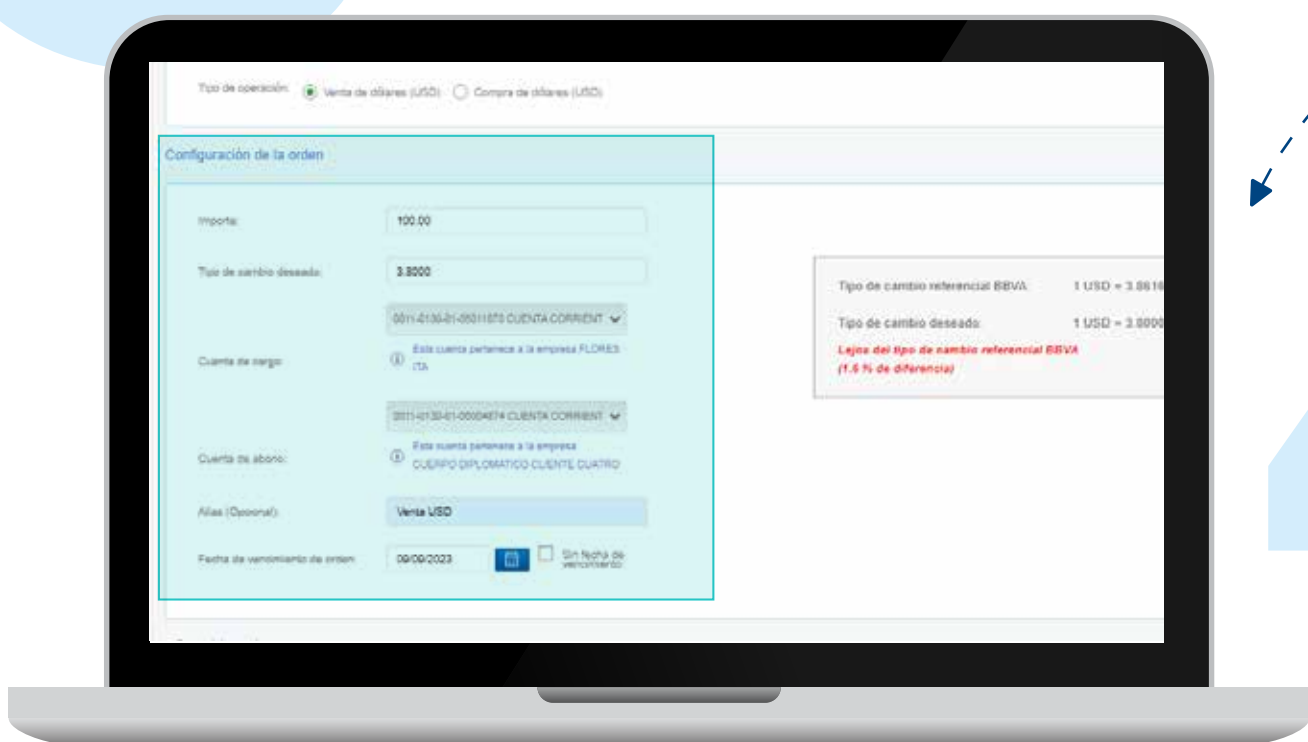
Tipo de operación: Venta de dólares (USD) Compra de dólares (USD)

Configuración de la orden

Importe: 100.00

Tipo de cambio deseado: 3.8000

0011-0130-01-00011070 CUENTA CORRIENT

Cuenta de cargo: Esta cuenta pertenece a la empresa FLORES ITA

0011-0130-01-00004674 CUENTA CORRIENT

Cuenta de abono: Esta cuenta pertenece a la empresa CUERPO DIPLOMATICO CLIENTE CUATRO

Alias (Opcional): Venta USD

Fecha de vencimiento de orden: 09/09/2023 Sin fecha de vencimiento

Tipo de cambio referencial BBVA: 1 USD = 3.861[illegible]

Tipo de cambio deseado: 1 USD = 3.8000

Lejos del tipo de cambio referencial BBVA (1.6 % de diferencia)